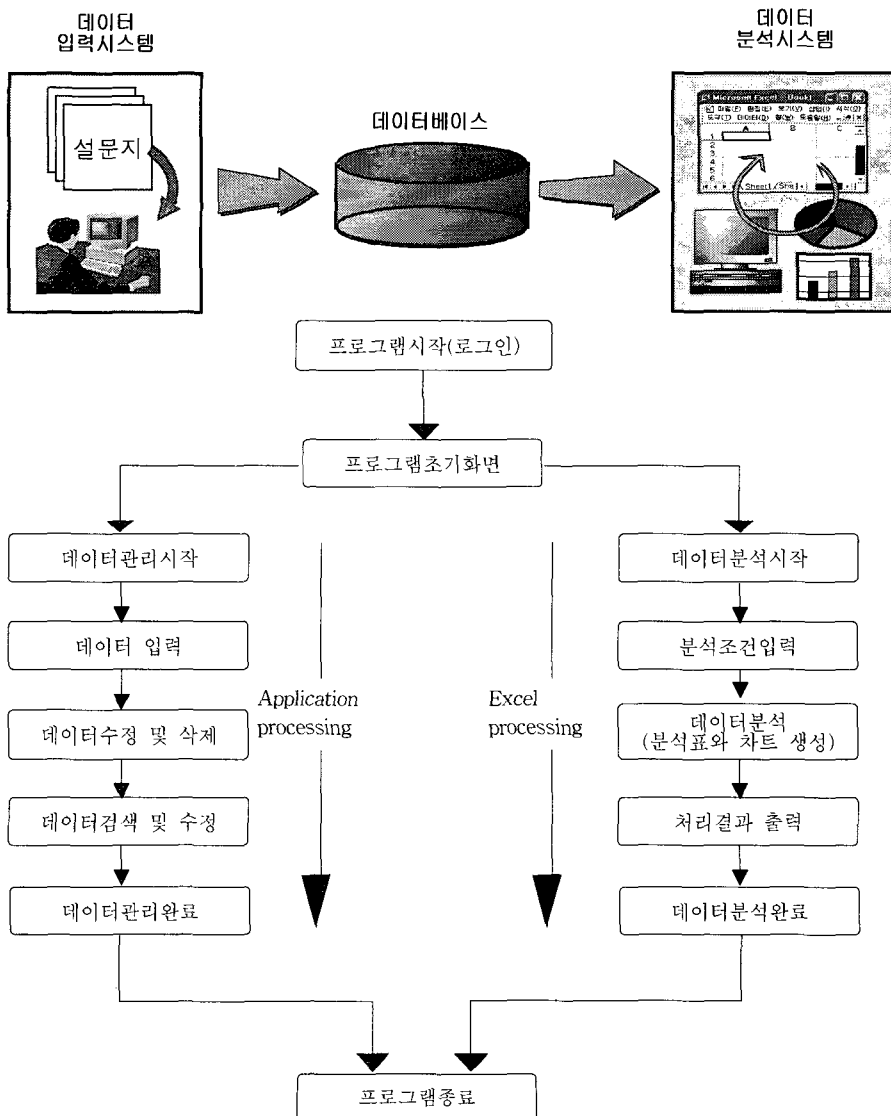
데이터
입력시스템

설문지

데이터베이스

데이터
분석시스템

Microsoft Excel - Book1

Sheet1

프로그램시작(로그인)

프로그램초기화면

데이터관리시작

데이터 입력

데이터수정 및 삭제

데이터검색 및 수정

데이터관리완료

Application processing

Excel processing

데이터분석시작

분석조건입력

데이터분석
(분석표와 차트 생성)

처리결과 출력

데이터분석완료

프로그램종료